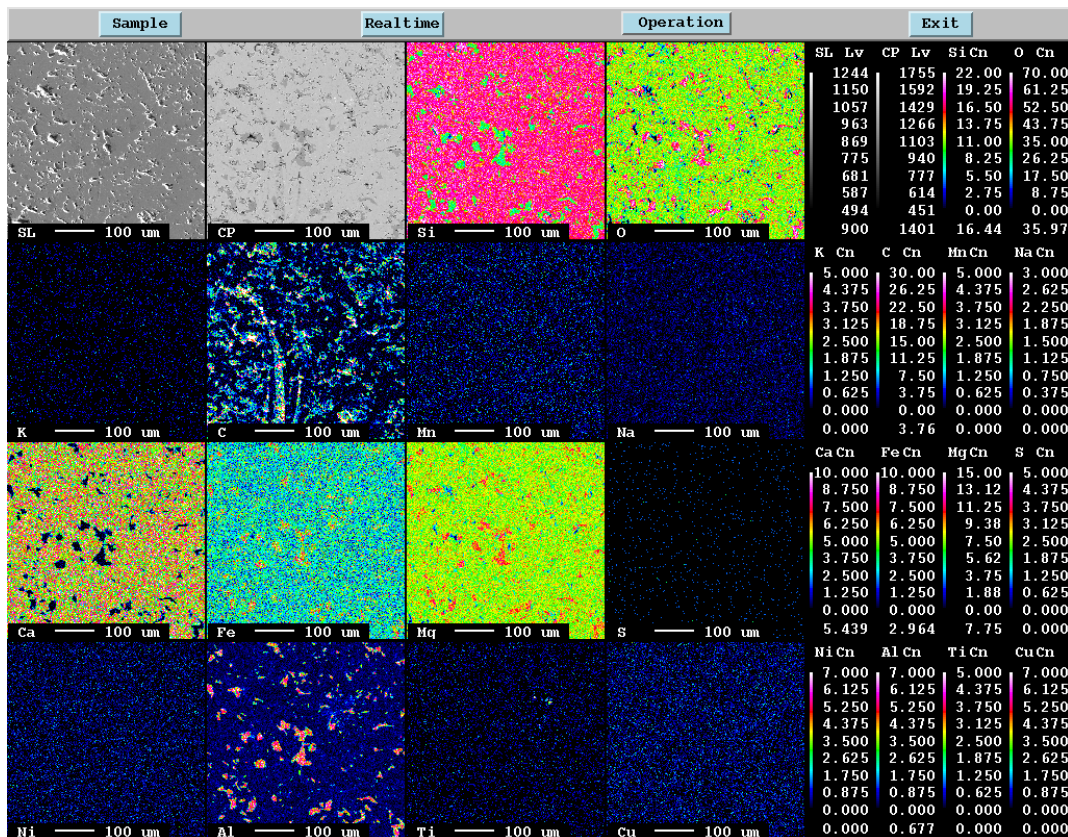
Sample Realtime Operation Exit

SL 100 um
CP 100 um
Si 100 um
O 100 um

| SL Lv | CP Lv | Si Cn | O Cn |
|---|---|---|---|
| 1244 | 1755 | 22.00 | 70.00 |
| 1150 | 1592 | 19.25 | 61.25 |
| 1057 | 1429 | 16.50 | 52.50 |
| 963 | 1266 | 13.75 | 43.75 |
| 869 | 1103 | 11.00 | 35.00 |
| 775 | 940 | 8.25 | 26.25 |
| 681 | 777 | 5.50 | 17.50 |
| 587 | 614 | 2.75 | 8.75 |
| 494 | 451 | 0.00 | 0.00 |
| 900 | 1401 | 16.44 | 35.97 |

K 100 um
C 100 um
Mn 100 um
Na 100 um

| K Cn | C Cn | Mn Cn | Na Cn |
|---|---|---|---|
| 5.000 | 30.00 | 5.000 | 3.000 |
| 4.375 | 26.25 | 4.375 | 2.625 |
| 3.750 | 22.50 | 3.750 | 2.250 |
| 3.125 | 18.75 | 3.125 | 1.875 |
| 2.500 | 15.00 | 2.500 | 1.500 |
| 1.875 | 11.25 | 1.875 | 1.125 |
| 1.250 | 7.50 | 1.250 | 0.750 |
| 0.625 | 3.75 | 0.625 | 0.375 |
| 0.000 | 0.00 | 0.000 | 0.000 |
| 0.000 | 3.76 | 0.000 | 0.000 |

Ca 100 um
Fe 100 um
Mg 100 um
S 100 um

| Ca Cn | Fe Cn | Mg Cn | S Cn |
|---|---|---|---|
| 10.000 | 10.000 | 15.00 | 5.000 |
| 8.750 | 8.750 | 13.12 | 4.375 |
| 7.500 | 7.500 | 11.25 | 3.750 |
| 6.250 | 6.250 | 9.38 | 3.125 |
| 5.000 | 5.000 | 7.50 | 2.500 |
| 3.750 | 3.750 | 5.62 | 1.875 |
| 2.500 | 2.500 | 3.75 | 1.250 |
| 1.250 | 1.250 | 1.88 | 0.625 |
| 0.000 | 0.000 | 0.00 | 0.000 |
| 5.439 | 2.964 | 7.75 | 0.000 |

Ni 100 um
Al 100 um
Ti 100 um
Cu 100 um

| Ni Cn | Al Cn | Ti Cn | Cu Cn |
|---|---|---|---|
| 7.000 | 7.000 | 5.000 | 7.000 |
| 6.125 | 6.125 | 4.375 | 6.125 |
| 5.250 | 5.250 | 3.750 | 5.250 |
| 4.375 | 4.375 | 3.125 | 4.375 |
| 3.500 | 3.500 | 2.500 | 3.500 |
| 2.625 | 2.625 | 1.875 | 2.625 |
| 1.750 | 1.750 | 1.250 | 1.750 |
| 0.875 | 0.875 | 0.625 | 0.875 |
| 0.000 | 0.000 | 0.000 | 0.000 |
| 0.000 | 0.677 | 0.000 | 0.000 |